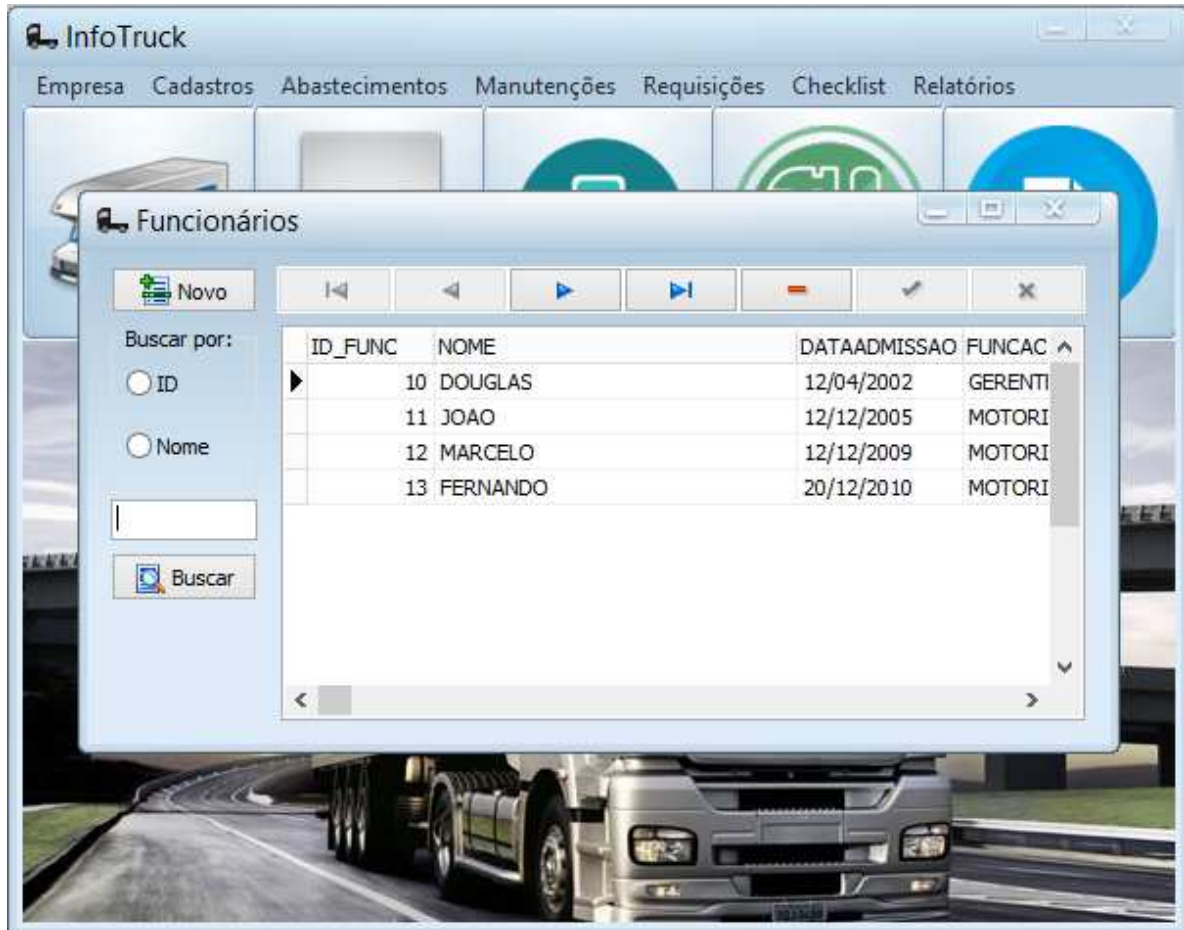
InfoTruck

Empresa Cadastros Abastecimentos Manutenções Requisições Checklist Relatórios

Funcionários

Novo

Buscar por:

ID

Nome

Buscar

| ID_FUNC | NOME | DATAADMISSAO | FUNCAC |
|---|---|---|---|
| 10 | DOUGLAS | 12/04/2002 | GERENTI |
| 11 | JOAO | 12/12/2005 | MOTORI |
| 12 | MARCELO | 12/12/2009 | MOTORI |
| 13 | FERNANDO | 20/12/2010 | MOTORI |